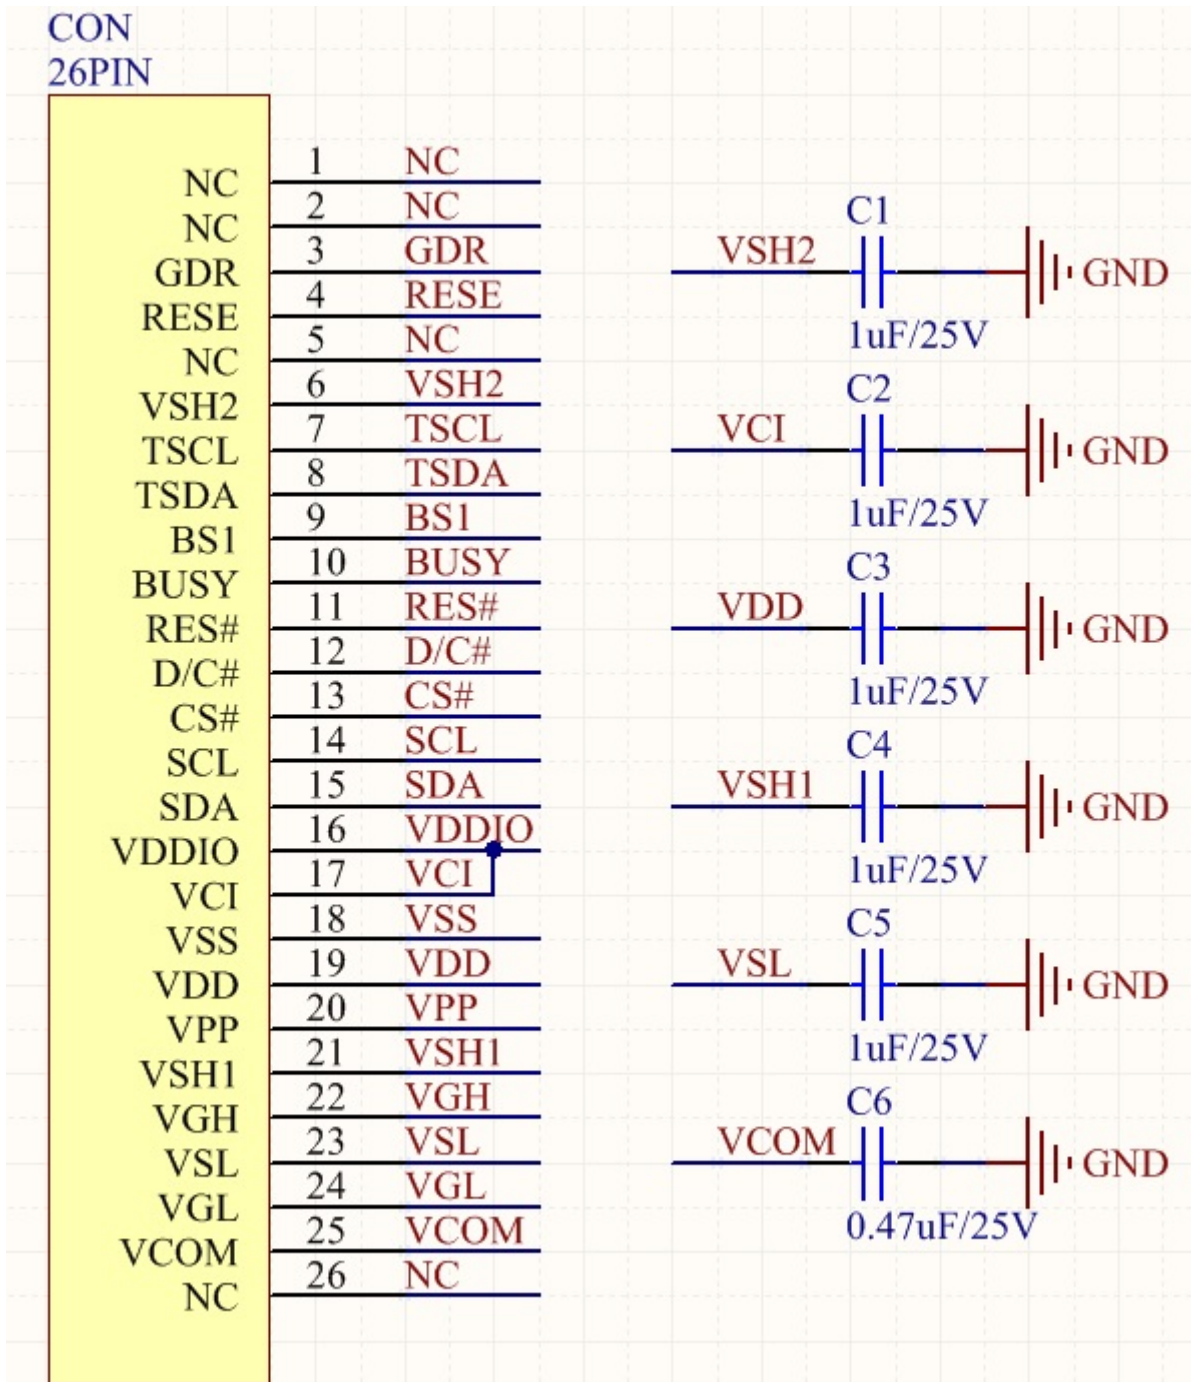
CON
26PIN

| | | |
|---|---|---|
| NC | 1 | NC |
| NC | 2 | NC |
| GDR | 3 | GDR |
| RESE | 4 | RESE |
| NC | 5 | NC |
| VSH2 | 6 | VSH2 |
| TSCL | 7 | TSCL |
| TSDA | 8 | TSDA |
| BS1 | 9 | BS1 |
| BUSY | 10 | BUSY |
| RES# | 11 | RES# |
| D/C# | 12 | D/C# |
| CS# | 13 | CS# |
| SCL | 14 | SCL |
| SDA | 15 | SDA |
| VDDIO | 16 | VDDIO |
| VCI | 17 | VCI |
| VSS | 18 | VSS |
| VDD | 19 | VDD |
| VPP | 20 | VPP |
| VSH1 | 21 | VSH1 |
| VGH | 22 | VGH |
| VSL | 23 | VSL |
| VGL | 24 | VGL |
| VCOM | 25 | VCOM |
| NC | 26 | NC |

C1
VSH2
GND
1uF/25V

C2
VCI
GND
1uF/25V

C3
VDD
GND
1uF/25V

C4
VSH1
GND
1uF/25V

C5
VSL
GND
1uF/25V

C6
VCOM
GND
0.47uF/25V